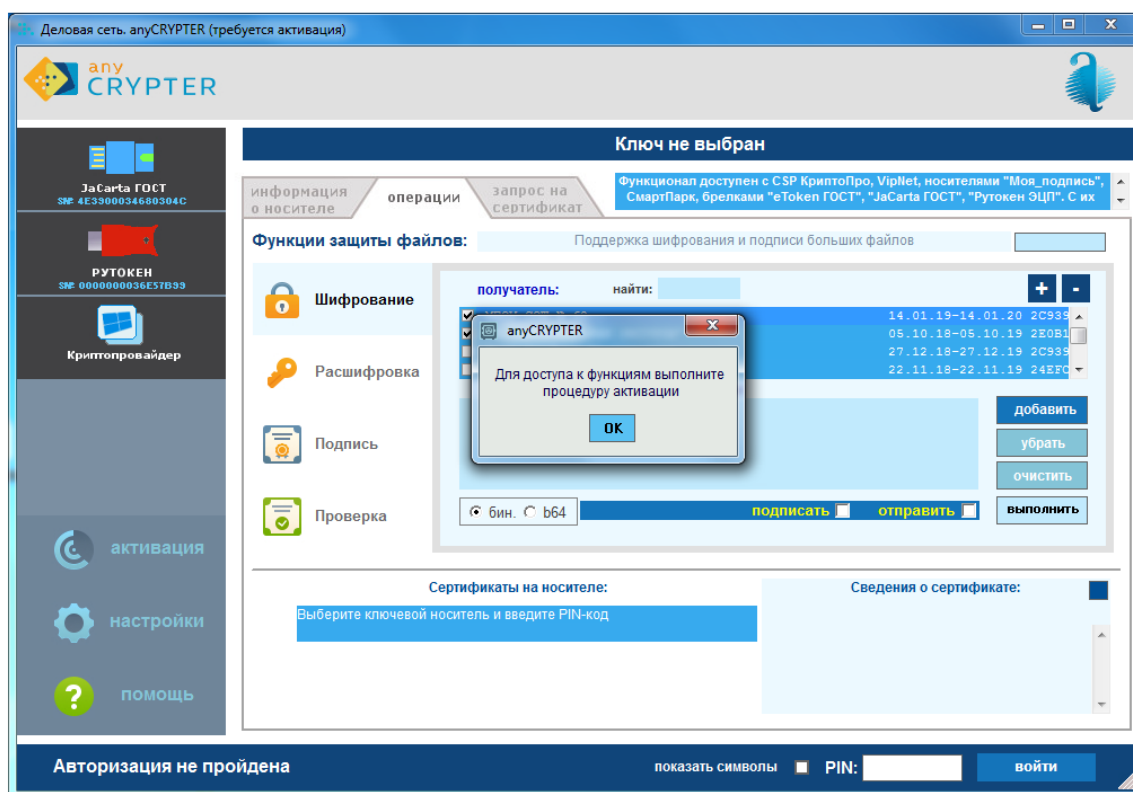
Деловая сеть. anyCRYPTER (требуется активация)

any CRYPTER

JaCarta ГОСТ
SN: 4E3900034680304C

РУТОКЕН
SN: 0000000036E57B99

Криптопровайдер

активация

настройки

помощь

Ключ не выбран

информация о носителе | операции | запрос на сертификат

Функционал доступен с CSP КриптоПро, VipNet, носителями "Моя_подпись", СмартПарк, брелками "eToken ГОСТ", "JaCarta ГОСТ", "Рутокен ЭЦП". С их

Функции защиты файлов:

Поддержка шифрования и подписи больших файлов

Шифрование

Расшифровка

Подпись

Проверка

получатель:

найти:

+ -

14.01.19-14.01.20 2C939
05.10.18-05.10.19 2E0B1
27.12.18-27.12.19 2C939
22.11.18-22.11.19 24EFC

anyCRYPTER

Для доступа к функциям выполните процедуру активации

OK

добавить

убрать

очистить

бин. b64

подписать

отправить

выполнить

Сертификаты на носителе:

Выберите ключевой носитель и введите PIN-код

Сведения о сертификате:

Авторизация не пройдена

показать символы

PIN:

войти